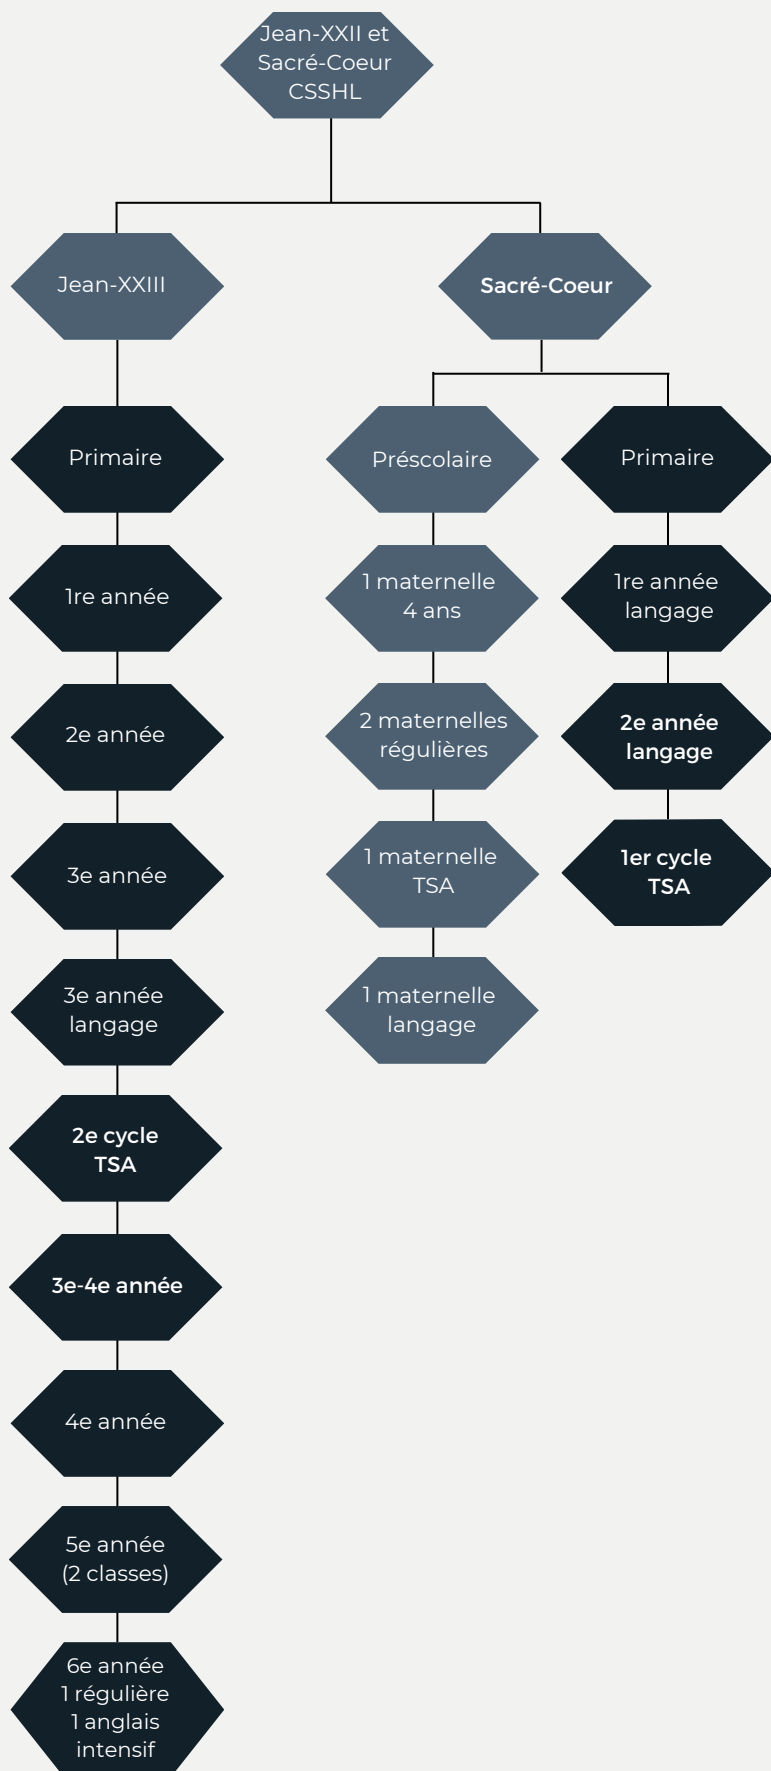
Jean-XXII et Sacré-Coeur CSSHL

Jean-XXIII

Sacré-Coeur

Primaire

1re année

2e année

3e année

3e année langage

2e cycle TSA

3e-4e année

4e année

5e année (2 classes)

6e année 1 régulière 1 anglais intensif

Préscolaire

1 maternelle 4 ans

2 maternelles régulières

1 maternelle TSA

1 maternelle langage

Primaire

1re année langage

2e année langage

1er cycle TSA